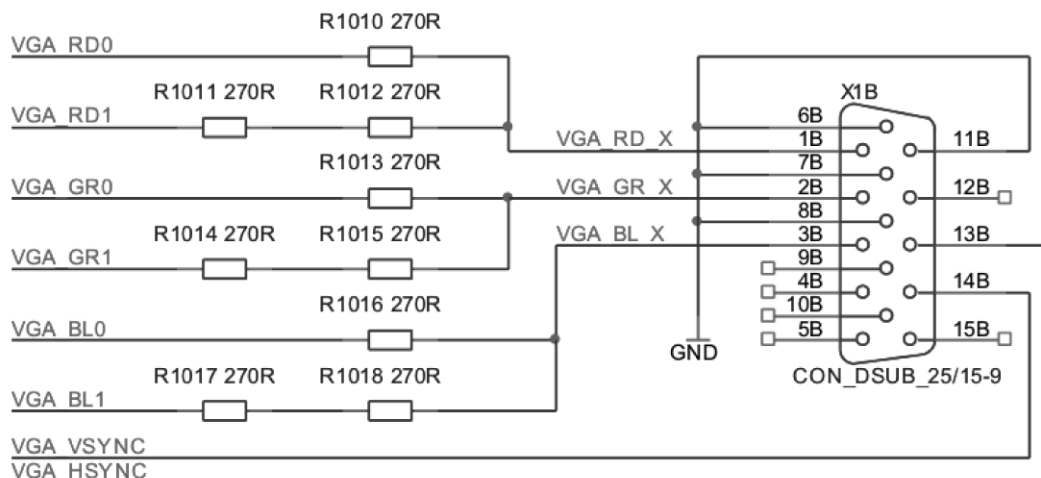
R1010 270R
VGA_RD0
R1011 270R
R1012 270R
VGA_RD1
R1013 270R
VGA_GR0
R1014 270R
R1015 270R
VGA_GR1
R1016 270R
VGA_BL0
R1017 270R
R1018 270R
VGA_BL1
VGA_VSYNC
VGA_HSYNC
VGA_RD_X
VGA_GR_X
VGA_BL_X
X1B
6B
1B
7B
2B
8B
3B
9B
4B
10B
5B
11B
12B
13B
14B
15B
GND
CON_DSUB_25/15-9